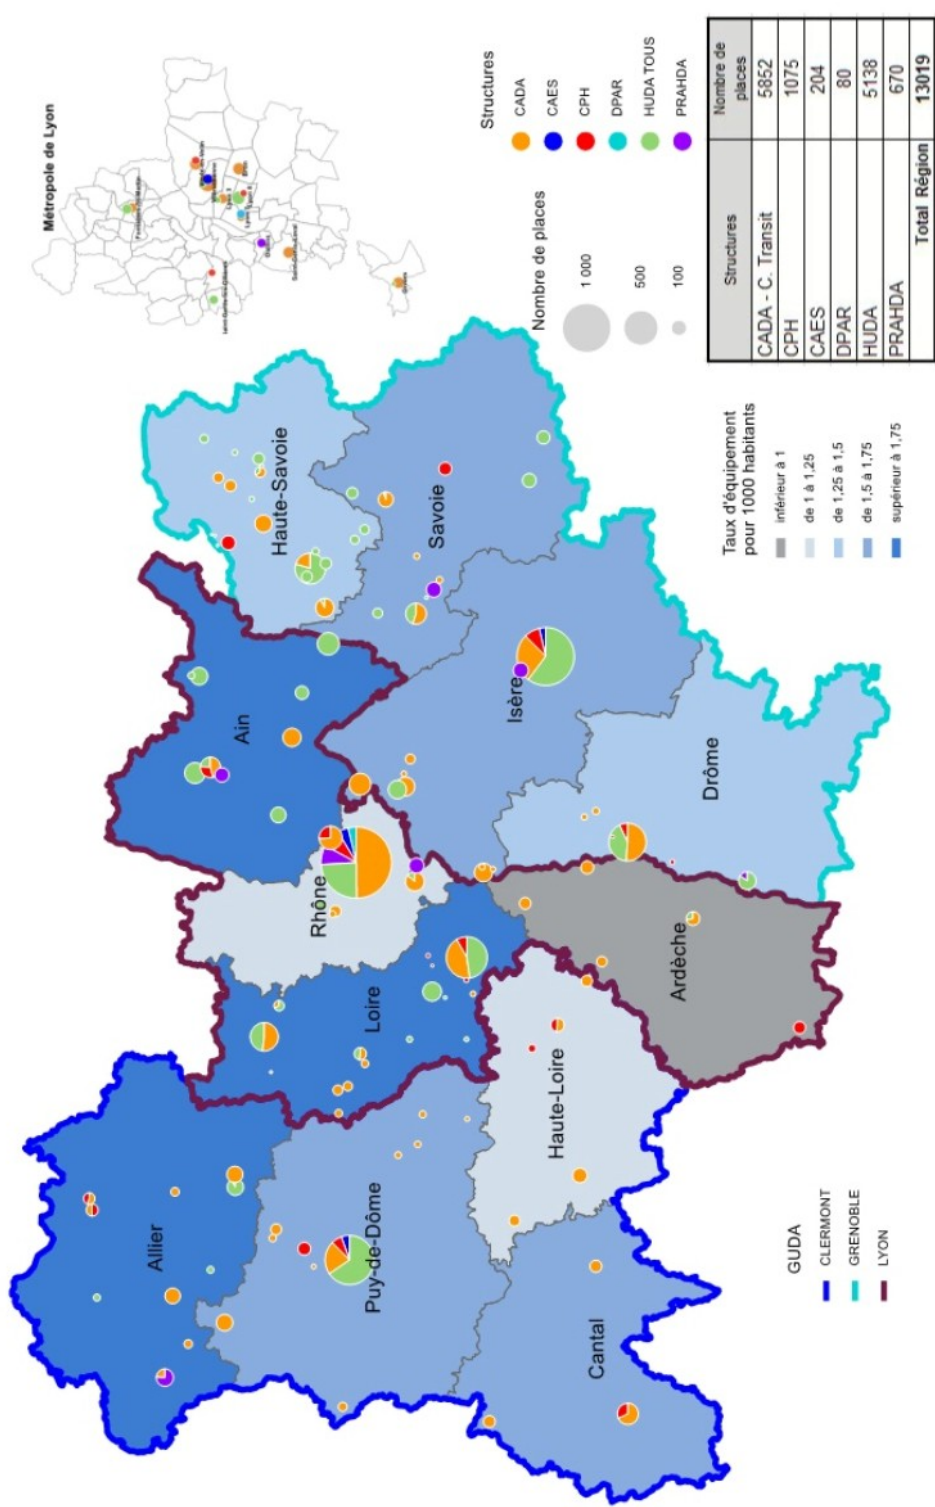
Métropole de Lyon

Structures
CADA
CAES
CPH
DPAR
HUDA TOUS
PRAHDA

Nombre de places
1 000
500
100

| Structures | Nombre de places |
|---|---|
| CADA - C. Transit | 5852 |
| CPH | 1075 |
| CAES | 204 |
| DPAR | 80 |
| HUDA | 5138 |
| PRAHDA | 670 |
| Total Région | 13019 |

Taux d'équipement pour 1000 habitants
inférieur à 1
de 1 à 1,25
de 1,25 à 1,5
de 1,5 à 1,75
supérieur à 1,75

GUDA
CLERMONT
GRENOBLE
LYON

Haute-Savoie
Savoie
Ain
Isère
Drôme
Rhône
Ardèche
Loire
Haute-Loire
Allier
Puy-de-Dôme
Cantal